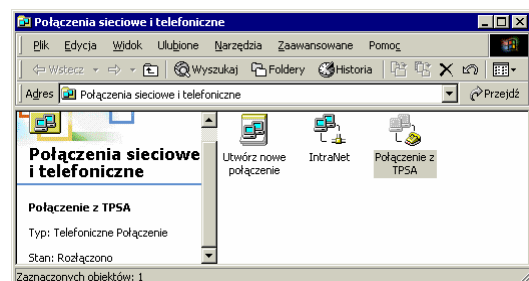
Połączenia sieciowe i telefoniczne

Plik Edycja Widok Ulubione Narzędzia Zaawansowane Pomoc

Wstecz Wyszukaj Foldery Historia

Adres Połączenia sieciowe i telefoniczne

Przejdź

Połączenia sieciowe i telefoniczne

Połączenie z TPSA

Typ: Telefoniczne Połączenie

Stan: Rozłączono

Utwórz nowe połączenie

IntraNet

Połączenie z TPSA

Zaznaczonych obiektów: 1